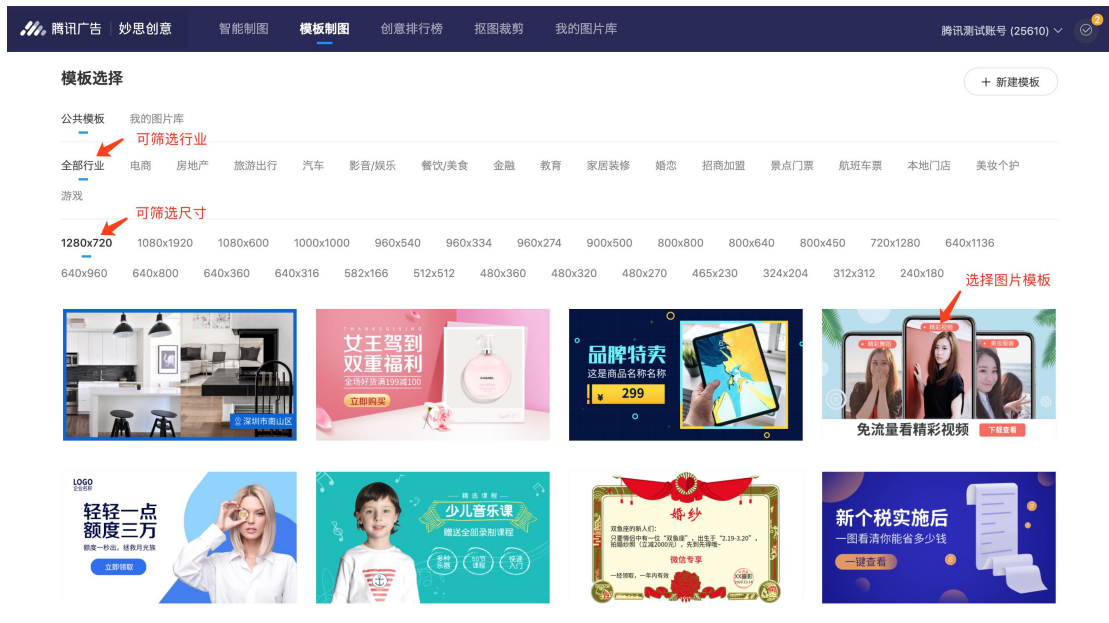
腾讯广告 | 妙思创意 智能制图 模板制图 创意排行榜 抠图裁剪 我的图片库 腾讯测试账号 (25610) 2

模板选择 + 新建模板

公共模板 我的图片库

可筛选行业

全部行业 电商 房地产 旅游出行 汽车 影音/娱乐 餐饮/美食 金融 教育 家居装修 婚恋 招商加盟 景点门票 航班车票 本地门店 美妆个护 游戏

可筛选尺寸

1280x720 1080x1920 1080x600 1000x1000 960x540 960x334 960x274 900x500 800x800 800x640 800x450 720x1280 640x1136 640x960 640x800 640x360 640x316 582x166 512x512 480x360 480x320 480x270 465x230 324x204 312x312 240x180

选择图片模板

深圳市南山区

女王驾到 双重福利 全场好货满199减100 立即购买 CHANEL

品牌特卖 这是商品名称名称 ¥ 299

精彩视频 免流量看精彩视频 下载查看

LOGO 轻轻一点 额度三万 额度一秒出，拯救月光族 立即领取

少儿音乐课 赠送全部录制课程

婚纱 双鱼座的新人们: 微信专享

新个税实施后 一图看清你能省多少钱 一键查看